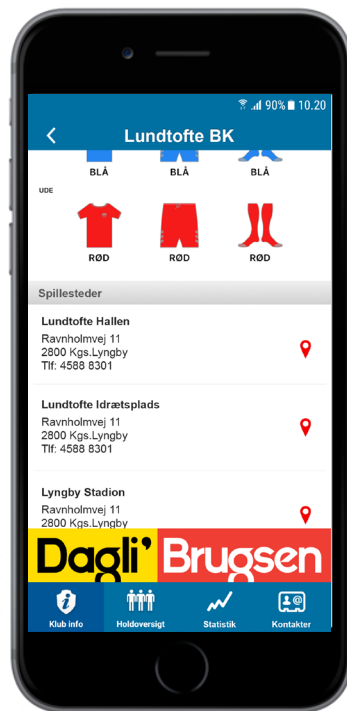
90% 10.20

Lundtofte BK

BLÅ BLÅ BLÅ

UDE

RØD RØD RØD

Spillesteder

Lundtofte Hallen
Ravnholmvej 11
2800 Kgs.Lyngby
Tlf: 4588 8301

Lundtofte Idrætsplads
Ravnholmvej 11
2800 Kgs.Lyngby
Tlf: 4588 8301

Lyngby Stadion
Ravnholmvej 11
2800 Kgs.Lyngby

Dagli' Brugsen

Klub info Holdoversigt Statistik Kontakter